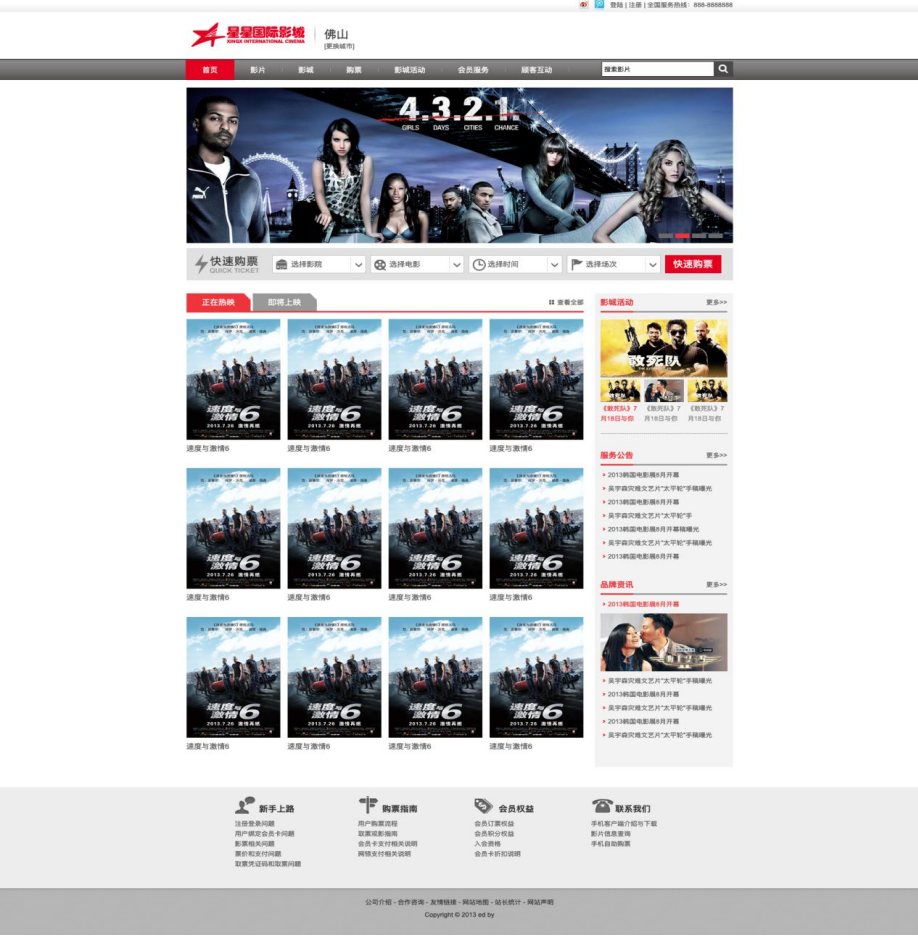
登陆 | 注册 | 全国服务热线：888-8888888

星星国际影城 XINGX INTERNATIONAL CINEMA

佛山
[更换城市]

首页 影片 影城 购票 影城活动 会员服务 顾客互动

搜索影片

4.3.2.1.
GIRLS DAYS CITIES CHANCE

快速购票 QUICK TICKET
选择影院
选择电影
选择时间
选择场次
快速购票

正在热映 即将上映 查看全部

速度与激情6
速度与激情6
速度与激情6
速度与激情6
速度与激情6
速度与激情6
速度与激情6
速度与激情6
速度与激情6
速度与激情6
速度与激情6
速度与激情6

影城活动 更多>>
《敢死队》7月18日与你
《敢死队》7月18日与你
《敢死队》7月18日与你

服务公告 更多>>
2013韩国电影展8月开幕
吴宇森灾难文艺片"太平轮"手稿曝光
2013韩国电影展8月开幕
吴宇森灾难文艺片"太平轮"手
2013韩国电影展8月开幕稿曝光
吴宇森灾难文艺片"太平轮"手稿曝光
2013韩国电影展8月开幕

品牌资讯 更多>>
2013韩国电影展8月开幕
吴宇森灾难文艺片"太平轮"手稿曝光
2013韩国电影展8月开幕
吴宇森灾难文艺片"太平轮"手稿曝光
2013韩国电影展8月开幕
吴宇森灾难文艺片"太平轮"手稿曝光

新手上路
注册登录问题
用户绑定会员卡问题
影票相关问题
票价和支付问题
取票凭证码和取票问题

购票指南
用户购票流程
取票观影指南
会员卡支付相关说明
网银支付相关说明

会员权益
会员订票权益
会员积分权益
入会资格
会员卡折扣说明

联系我们
手机客户端介绍与下载
影片信息查询
手机自助购票

公司介绍 - 合作咨询 - 友情链接 - 网站地图 - 站长统计 - 网站声明
Copyright © 2013 ed by